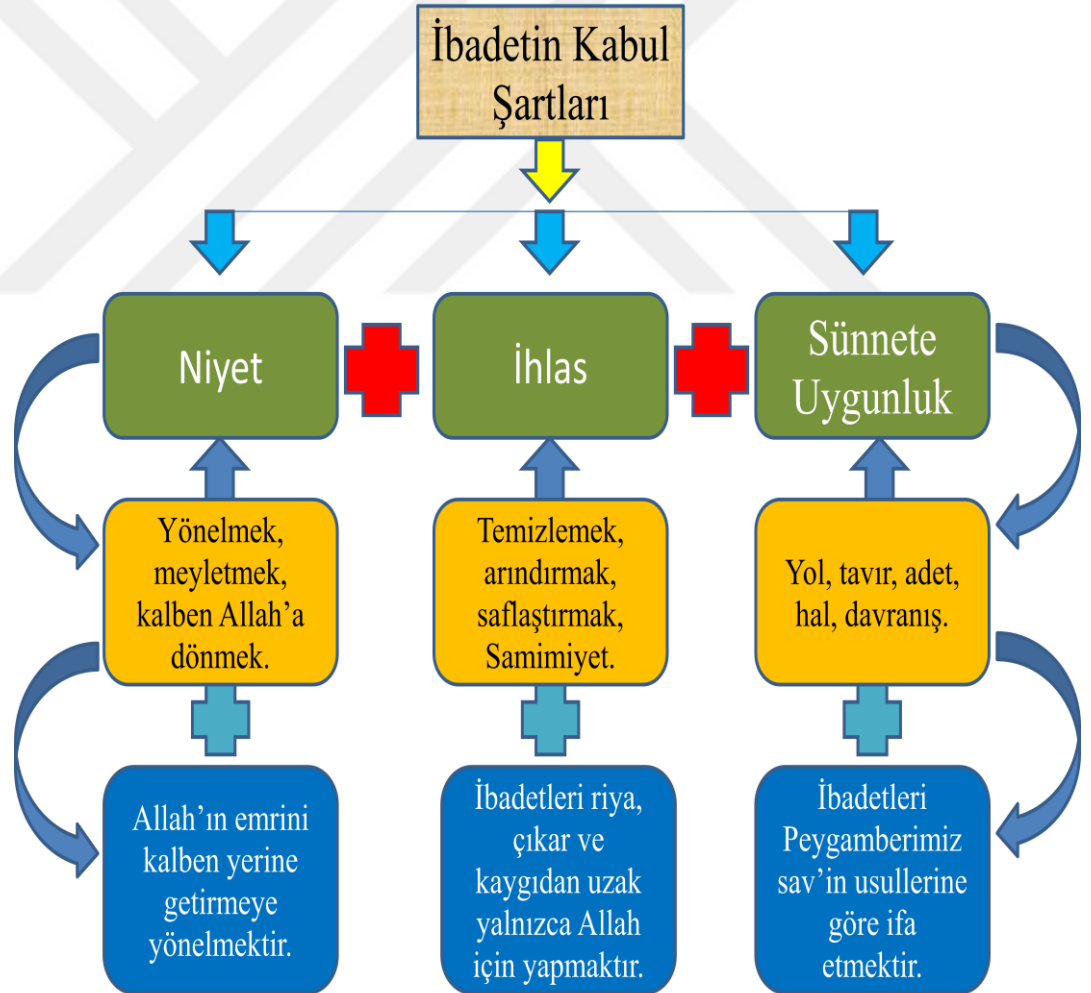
İbadetin Kabul Şartları

Niyet

İhlas

Sünnete Uygunluk

Yönelmek, meyletmek, kalben Allah'a dönmek.

Temizlemek, arındırmak, saflaştırmak, Samimiyet.

Yol, tavır, adet, hal, davranış.

Allah'ın emrini kalben yerine getirmeye yönelmektir.

İbadetleri riya, çıkar ve kaygıdan uzak yalnızca Allah için yapmaktır.

İbadetleri Peygamberimiz sav'in usullerine göre ifa etmektir.